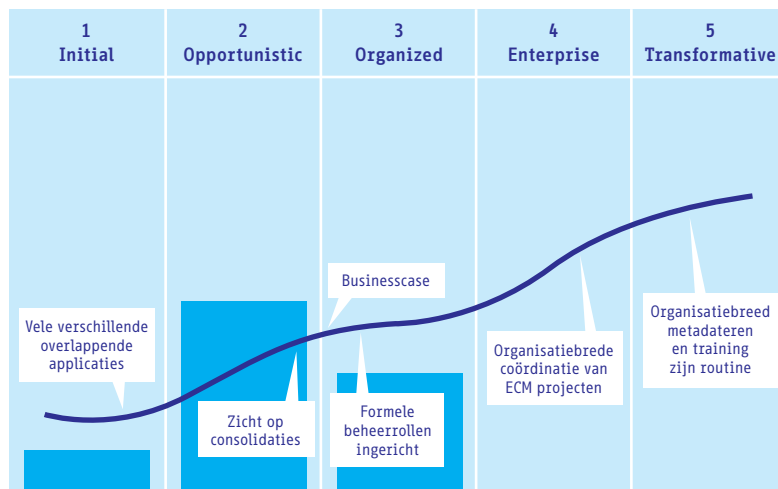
| 1 Initial | 2 Opportunistic | 3 Organized | 4 Enterprise | 5 Transformative |
|---|---|---|---|---|

Businesscase

Vele verschillende overlappende applicaties

Zicht op consolidaties

Formele beheerrollen ingericht

Organisatiebrede coördinatie van ECM projecten

Organisatiebreed metadateren en training zijn routine